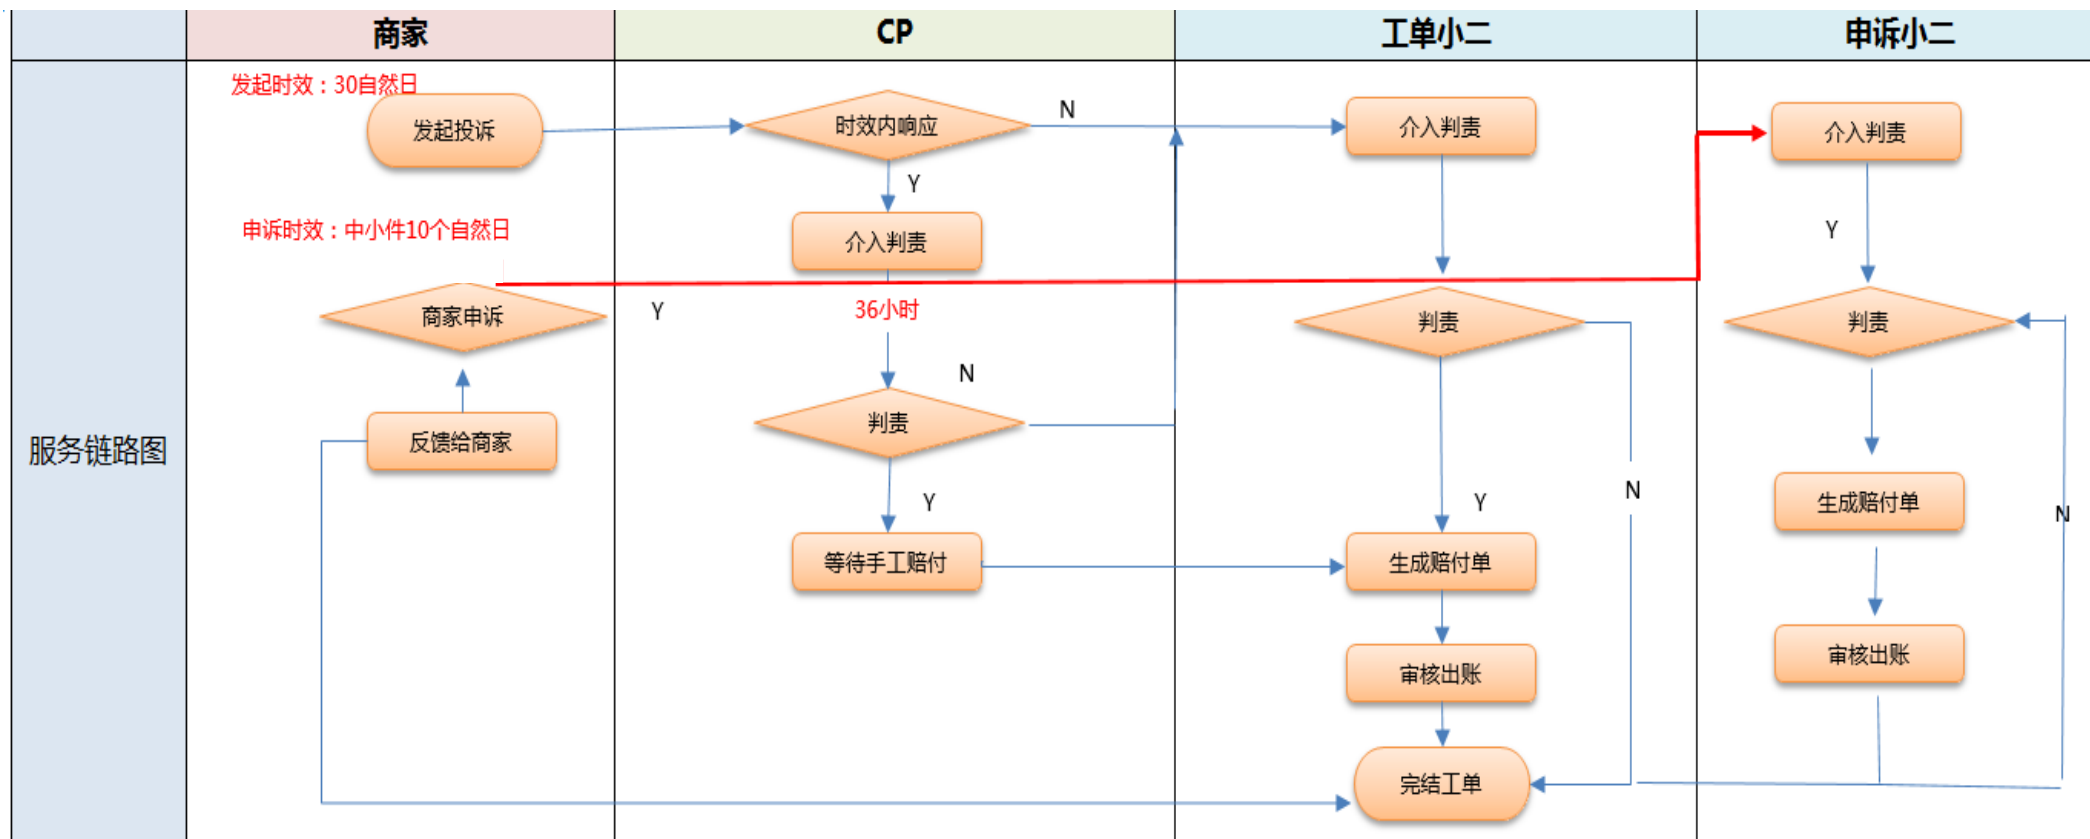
商家

CP

工单小二

申诉小二

服务链路图

发起时效：30自然日

发起投诉

时效内响应

N

介入判责

介入判责

Y

介入判责

申诉时效：中小件10个自然日

Y

商家申诉

Y

36小时

判责

判责

N

判责

反馈给商家

Y

Y

N

生成赔付单

N

等待手工赔付

生成赔付单

审核出账

审核出账

完结工单